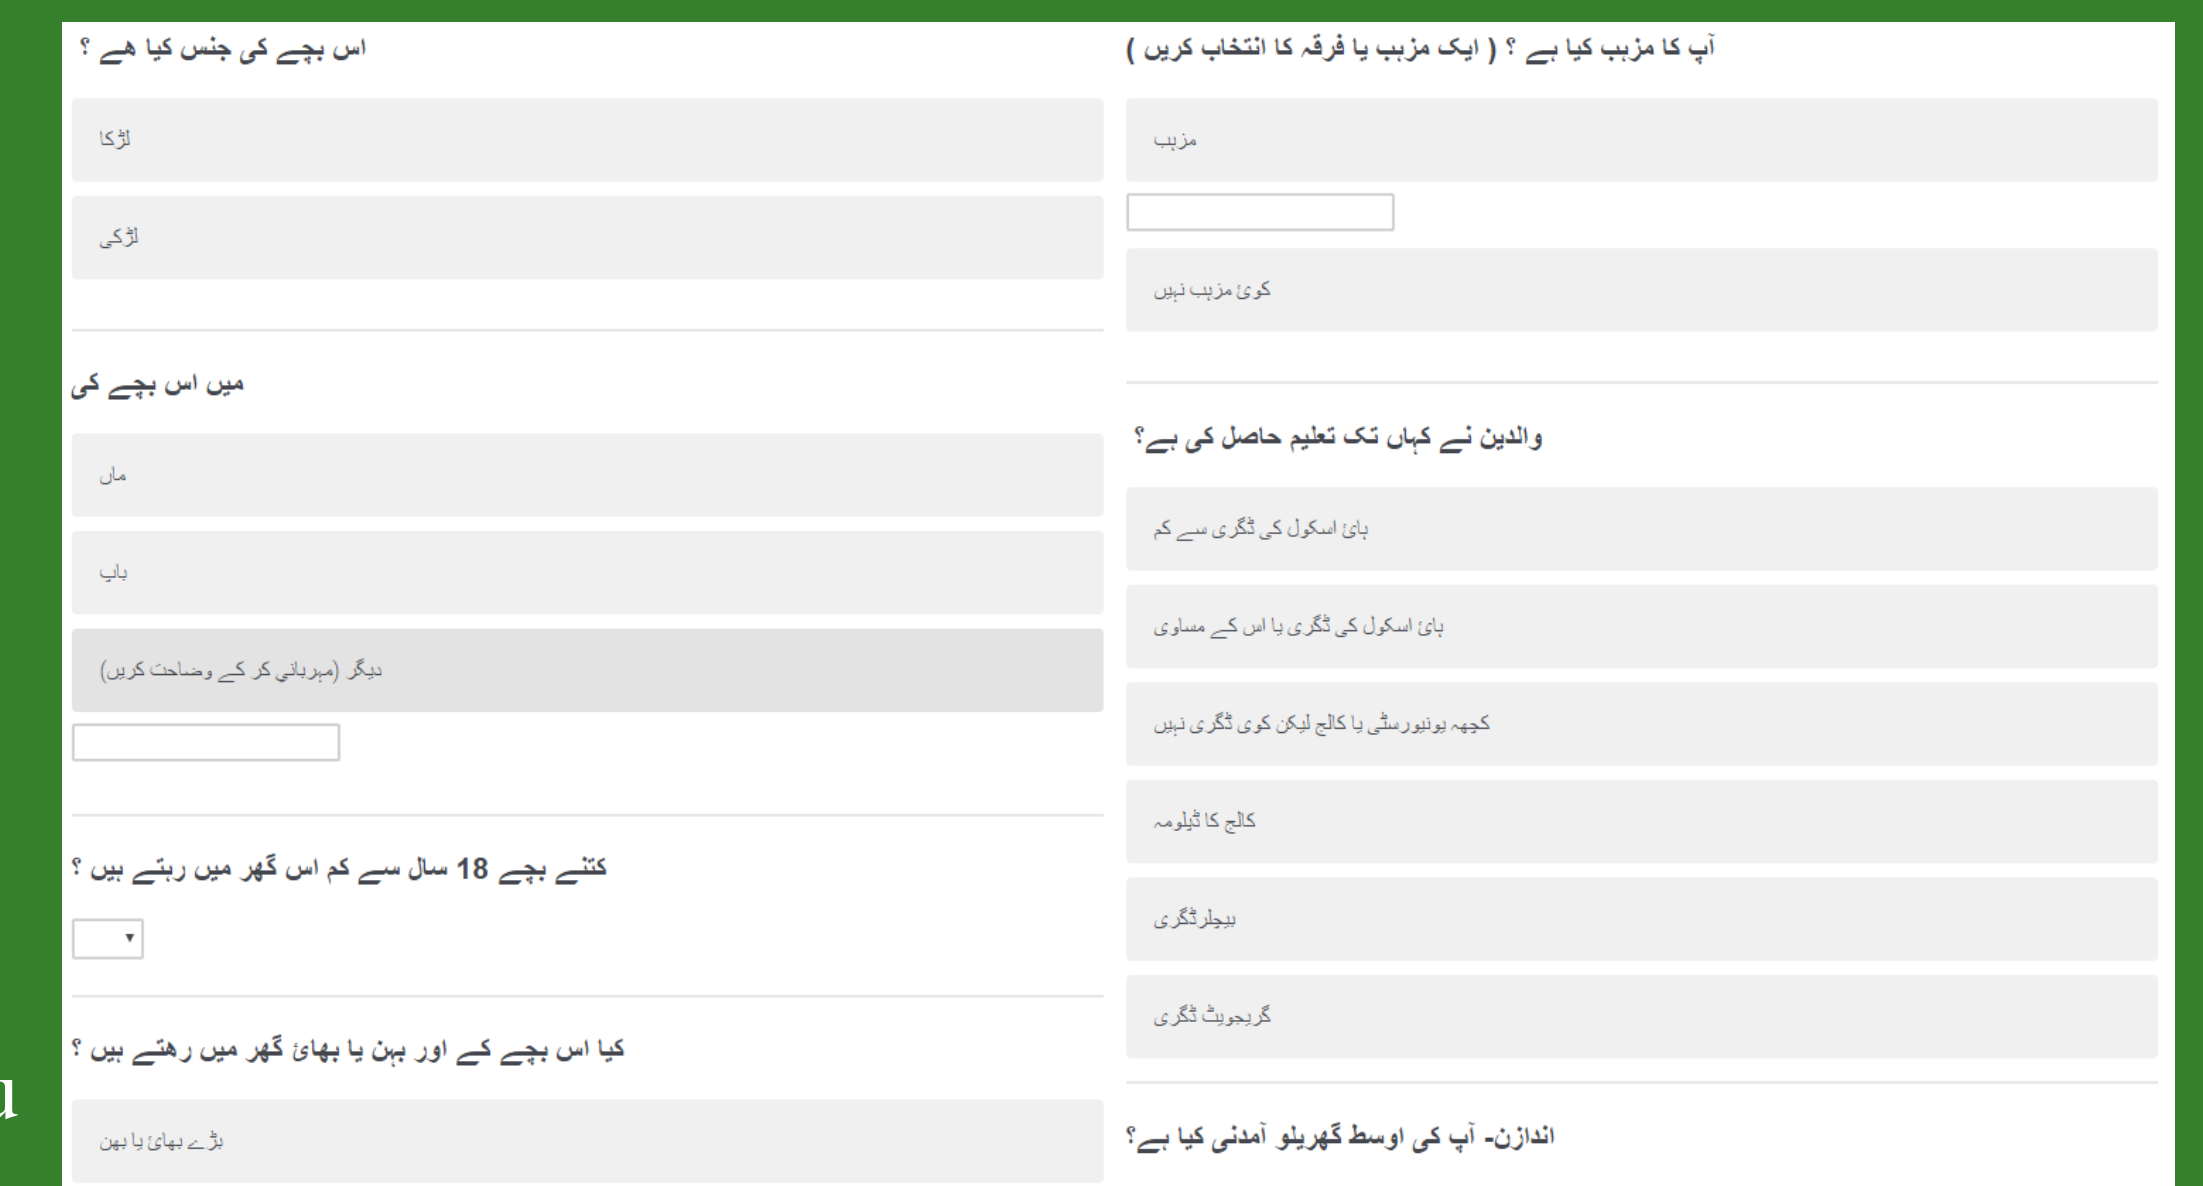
آپ کا مزہب کیا ہے ؟ ( ایک مزہب یا فرقہ کا انتخاب کریں )

مزہب

کوئ مزہب نہیں

والدین نے کہاں تک تعلیم حاصل کی ہے؟

ہائ اسکول کی ڈگری سے کم

ہائ اسکول کی ڈگری یا اس کے مساوی

کچھ یونیورسٹی یا کالج لیکن کوی ڈگری نہیں

کالج کا ڈپلومہ

بیچلر ڈگری

گریجویٹ ڈگری

اندازن- آپ کی اوسط گھریلو آمدنی کیا ہے؟

اس بچے کی جنس کیا ھے ؟

لڑکا

لڑکی

میں اس بچے کی

ماں

باپ

دیگر (مہربانی کر کے وضاحت کریں)

کتنے بچے 18 سال سے کم اس گھر میں رہتے ہیں ؟

کیا اس بچے کے اور بہن یا بھائ گھر میں رھتے ہیں ؟

بڑے بھائ یا بہن